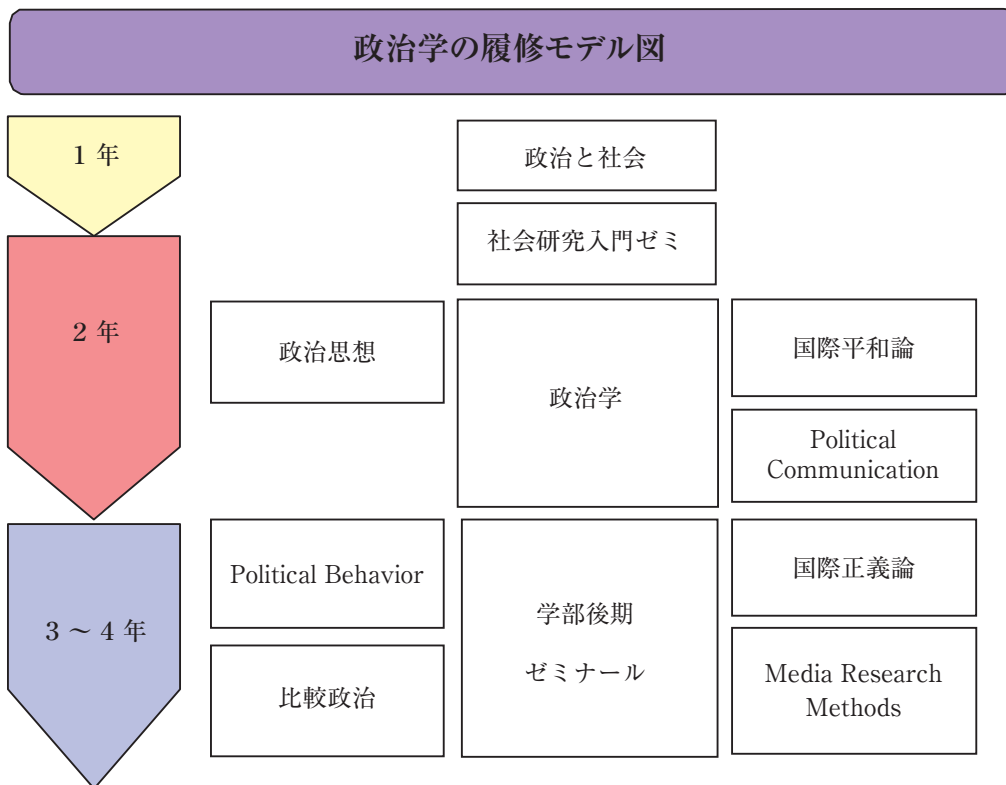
政治学の履修モデル図

1 年

2 年

3 ～ 4 年

政治と社会

社会研究入門ゼミ

政治思想

政治学

国際平和論

Political Communication

Political Behavior

比較政治

学部後期

ゼミナール

国際正義論

Media Research Methods